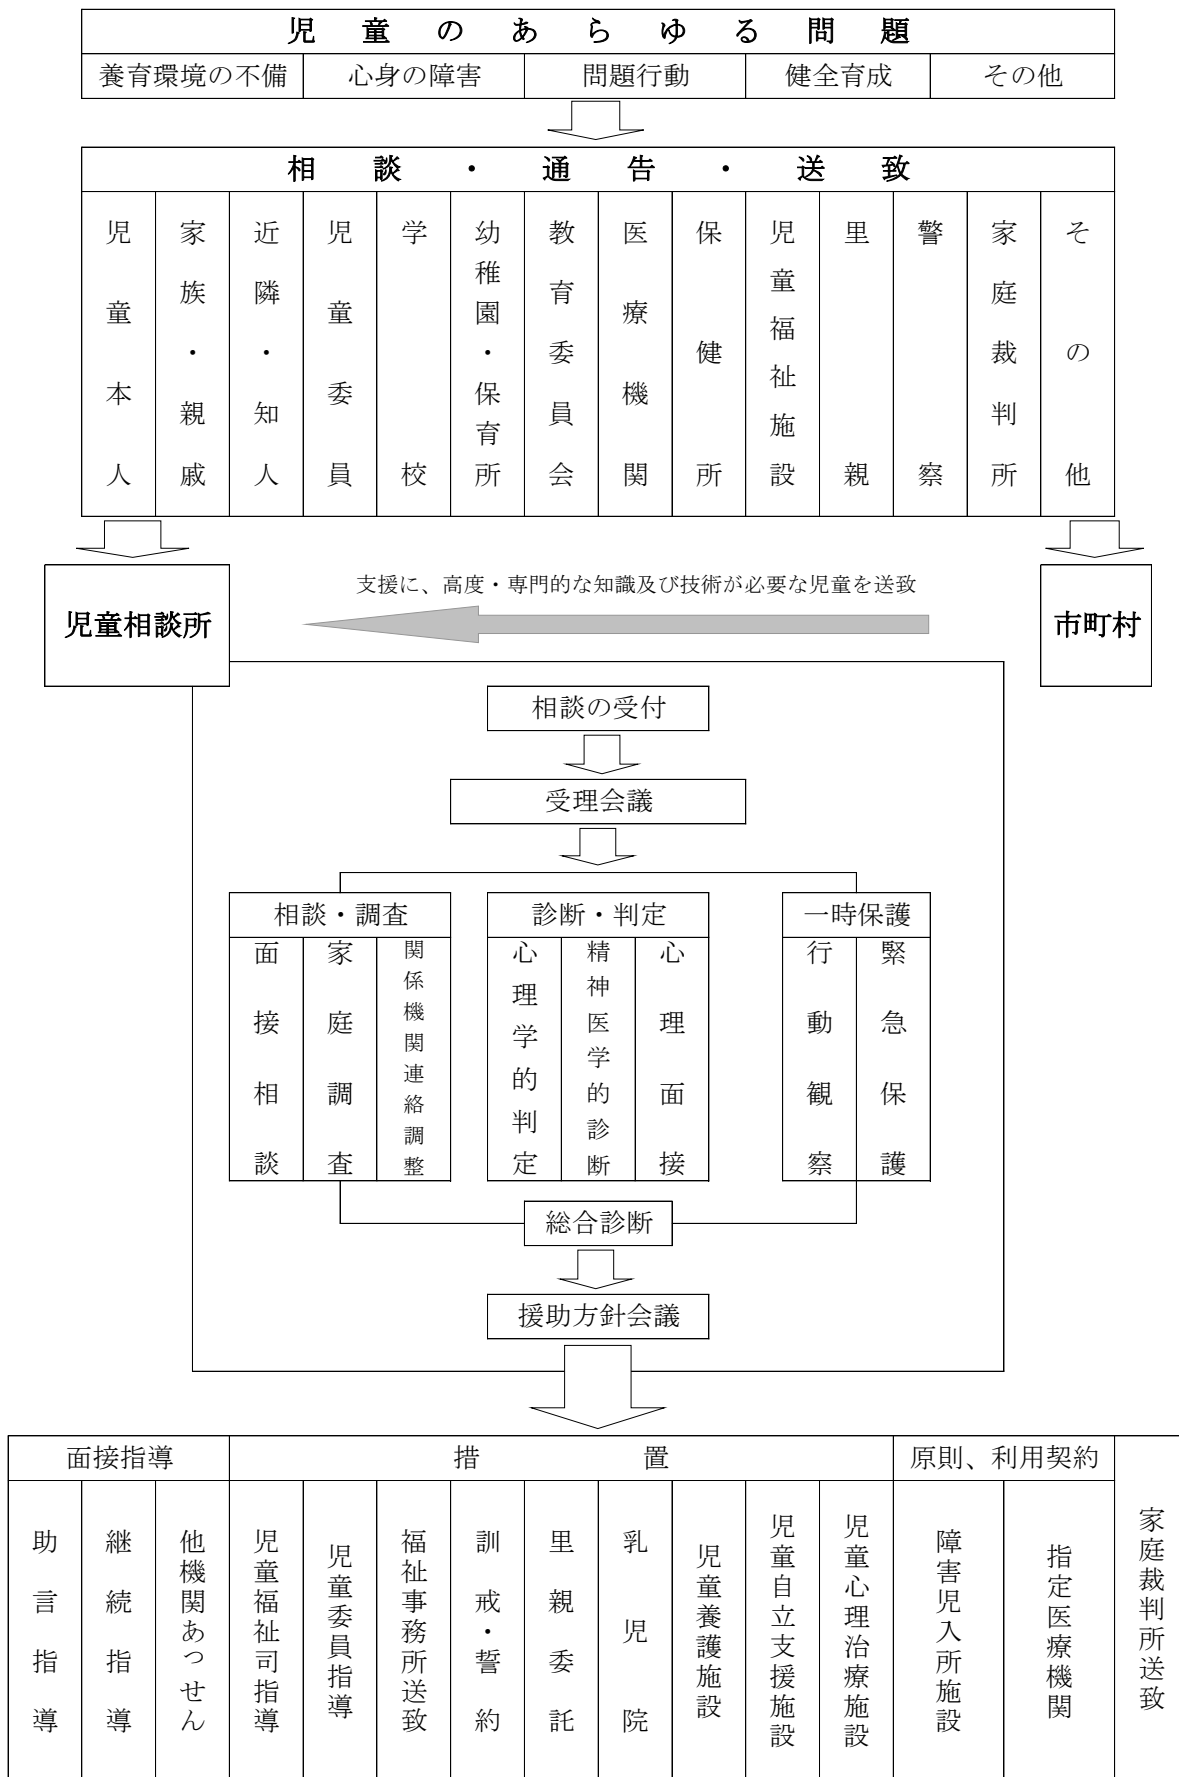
児童のあらゆる問題

| 養育環境の不備 | 心身の障害 | 問題行動 | 健全育成 | その他 |
|---|---|---|---|---|

相談・通告・送致

| 児童本人 | 家族・親戚 | 近隣・知人 | 児童委員 | 学校 | 幼稚園・保育所 | 教育委員会 | 医療機関 | 保健所 | 児童福祉施設 | 里親 | 警察 | 家庭裁判所 | その他 |
|---|---|---|---|---|---|---|---|---|---|---|---|---|---|

児童相談所

支援に、高度・専門的な知識及び技術が必要な児童を送致

市町村

相談の受付

受理会議

相談・調査

面接相談　家庭調査　関係機関連絡調整

診断・判定

心理学的判定　精神医学的診断　心理面接

一時保護

行動観察　緊急保護

総合診断

援助方針会議

| 面接指導 | | | 措置 | | | | | | | | | 原則、利用契約 | | |
|---|---|---|---|---|---|---|---|---|---|---|---|---|---|---|
| 助言指導 | 継続指導 | 他機関あっせん | 児童福祉司指導 | 児童委員指導 | 福祉事務所送致 | 訓戒・誓約 | 里親委託 | 乳児院 | 児童養護施設 | 児童自立支援施設 | 児童心理治療施設 | 障害児入所施設 | 指定医療機関 | 家庭裁判所送致 |